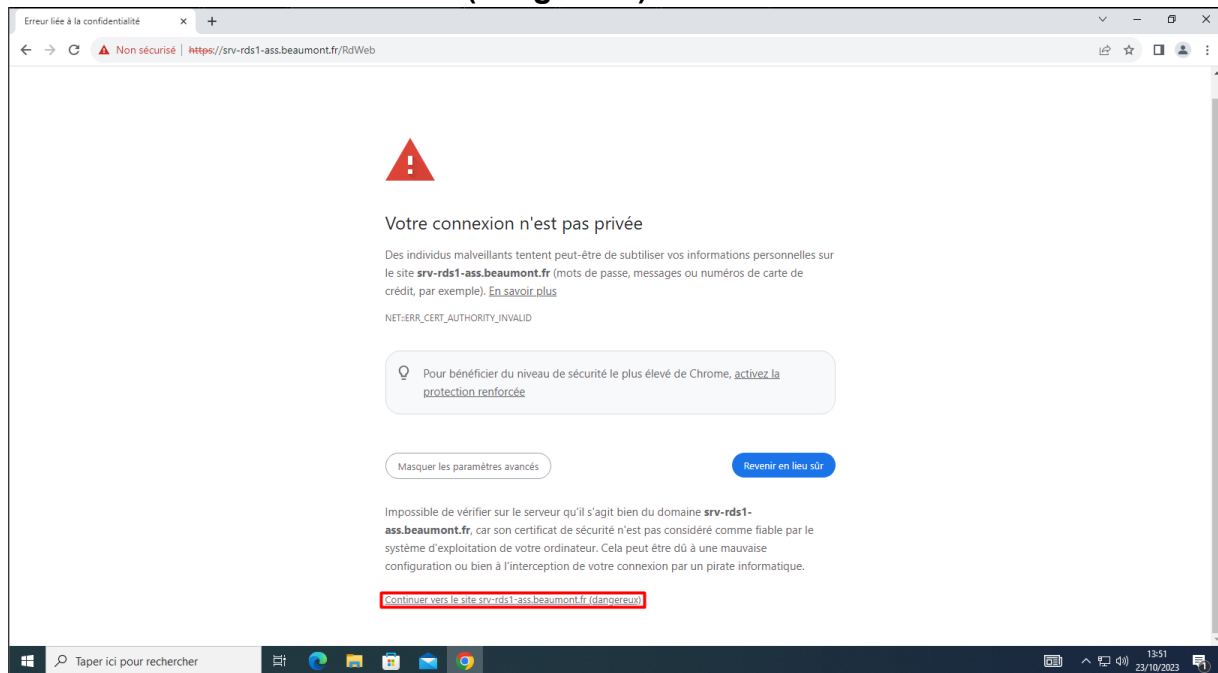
Erreur liée à la confidentialité

Non sécurisé | https://srv-rds1-ass.beaumont.fr/RdWeb

Votre connexion n'est pas privée

Des individus malveillants tentent peut-être de subtiliser vos informations personnelles sur le site **srv-rds1-ass.beaumont.fr** (mots de passe, messages ou numéros de carte de crédit, par exemple). En savoir plus

NET::ERR_CERT_AUTHORITY_INVALID

Pour bénéficier du niveau de sécurité le plus élevé de Chrome, activez la protection renforcée

Masquer les paramètres avancés

Revenir en lieu sûr

Impossible de vérifier sur le serveur qu'il s'agit bien du domaine **srv-rds1-ass.beaumont.fr**, car son certificat de sécurité n'est pas considéré comme fiable par le système d'exploitation de votre ordinateur. Cela peut être dû à une mauvaise configuration ou bien à l'interception de votre connexion par un pirate informatique.

Continuer vers le site srv-rds1-ass.beaumont.fr (dangereux)

Taper ici pour rechercher

13:51
23/10/2023